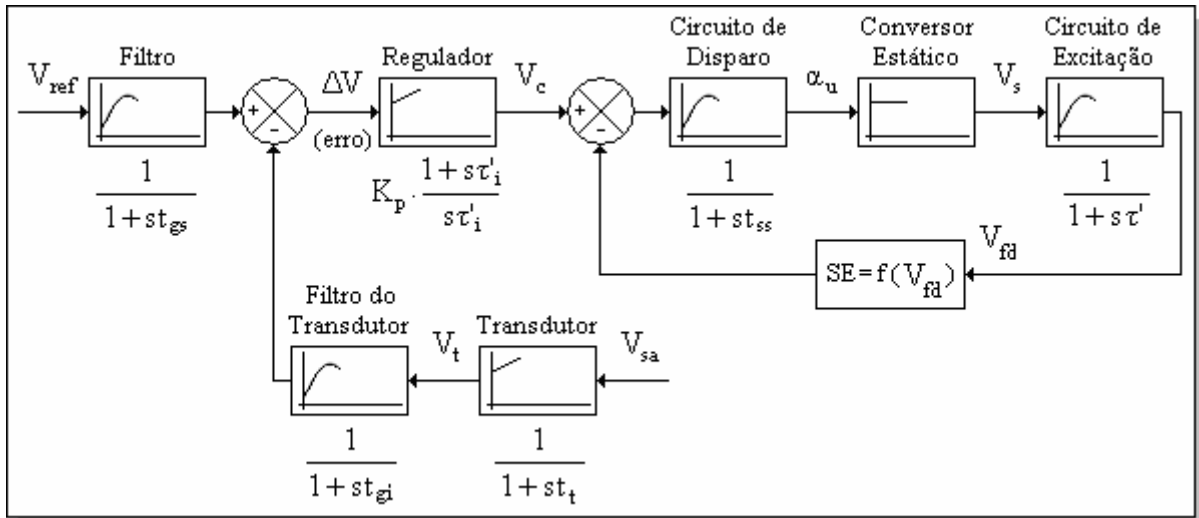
$V_{ref}$

Filtro

$\frac{1}{1+st_{gs}}$

+

-

$\Delta V$

(erro)

Regulador

$K_p \cdot \frac{1+s\tau'_i}{s\tau'_i}$

$V_c$

+

-

Circuito de Disparo

$\frac{1}{1+st_{ss}}$

$\alpha_u$

Conversor Estático

$V_s$

Circuito de Excitação

$\frac{1}{1+s\tau'}$

$V_{fd}$

$SE=f(V_{fd})$

Filtro do Transdutor

$\frac{1}{1+st_{gi}}$

$V_t$

Transdutor

$\frac{1}{1+st_t}$

$V_{sa}$